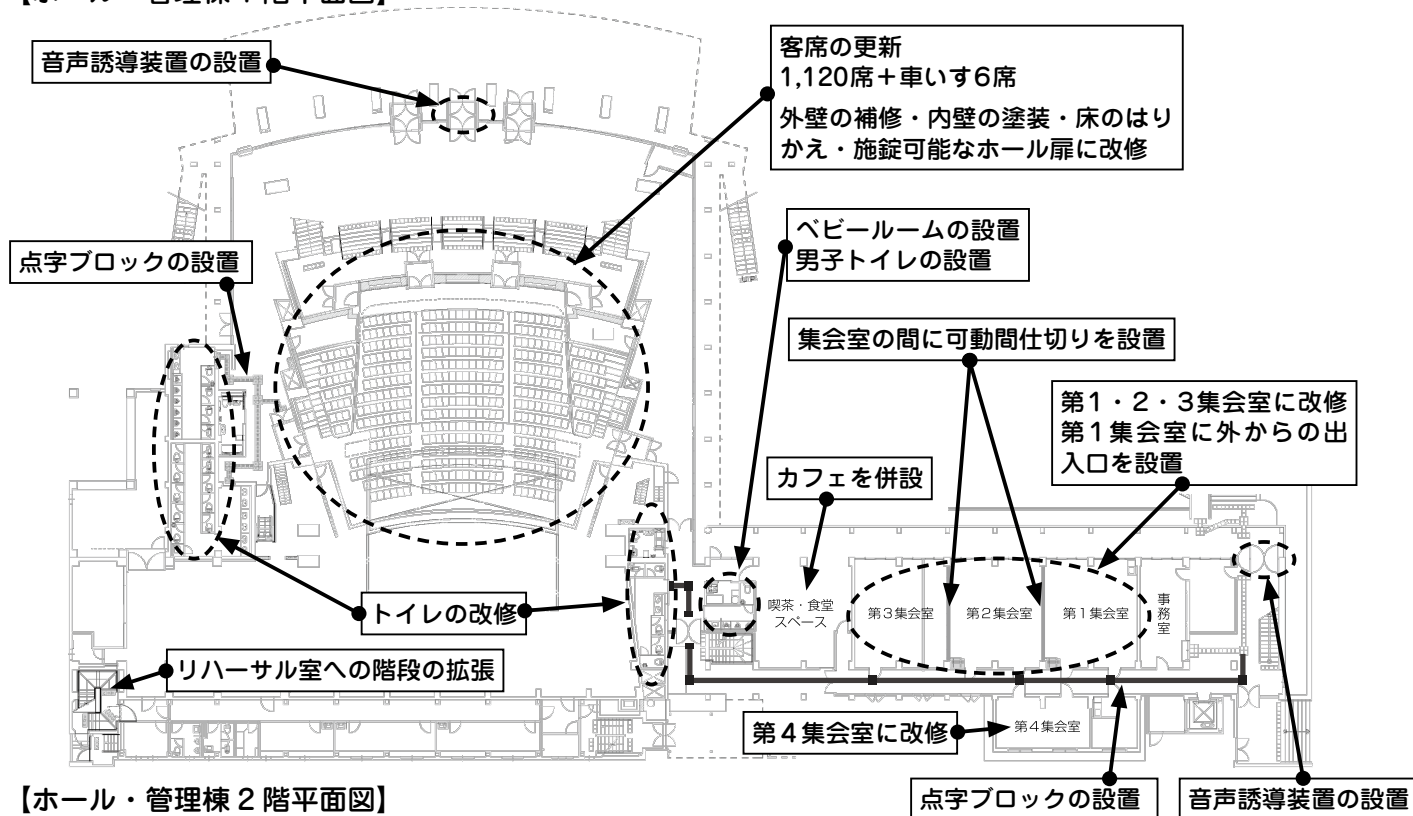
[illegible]

音声誘導装置の設置

客席の更新
1,120席＋車いす6席
外壁の補修・内壁の塗装・床のはりかえ・施錠可能なホール扉に改修

点字ブロックの設置

ベビールームの設置
男子トイレの設置

集会室の間に可動間仕切りを設置

第1・2・3集会室に改修
第1集会室に外からの出入口を設置

カフェを併設

喫茶・食堂スペース

第3集会室

第2集会室

第1集会室

事務室

トイレの改修

リハーサル室への階段の拡張

第4集会室に改修

第4集会室

【ホール・管理棟 2 階平面図】

点字ブロックの設置

音声誘導装置の設置